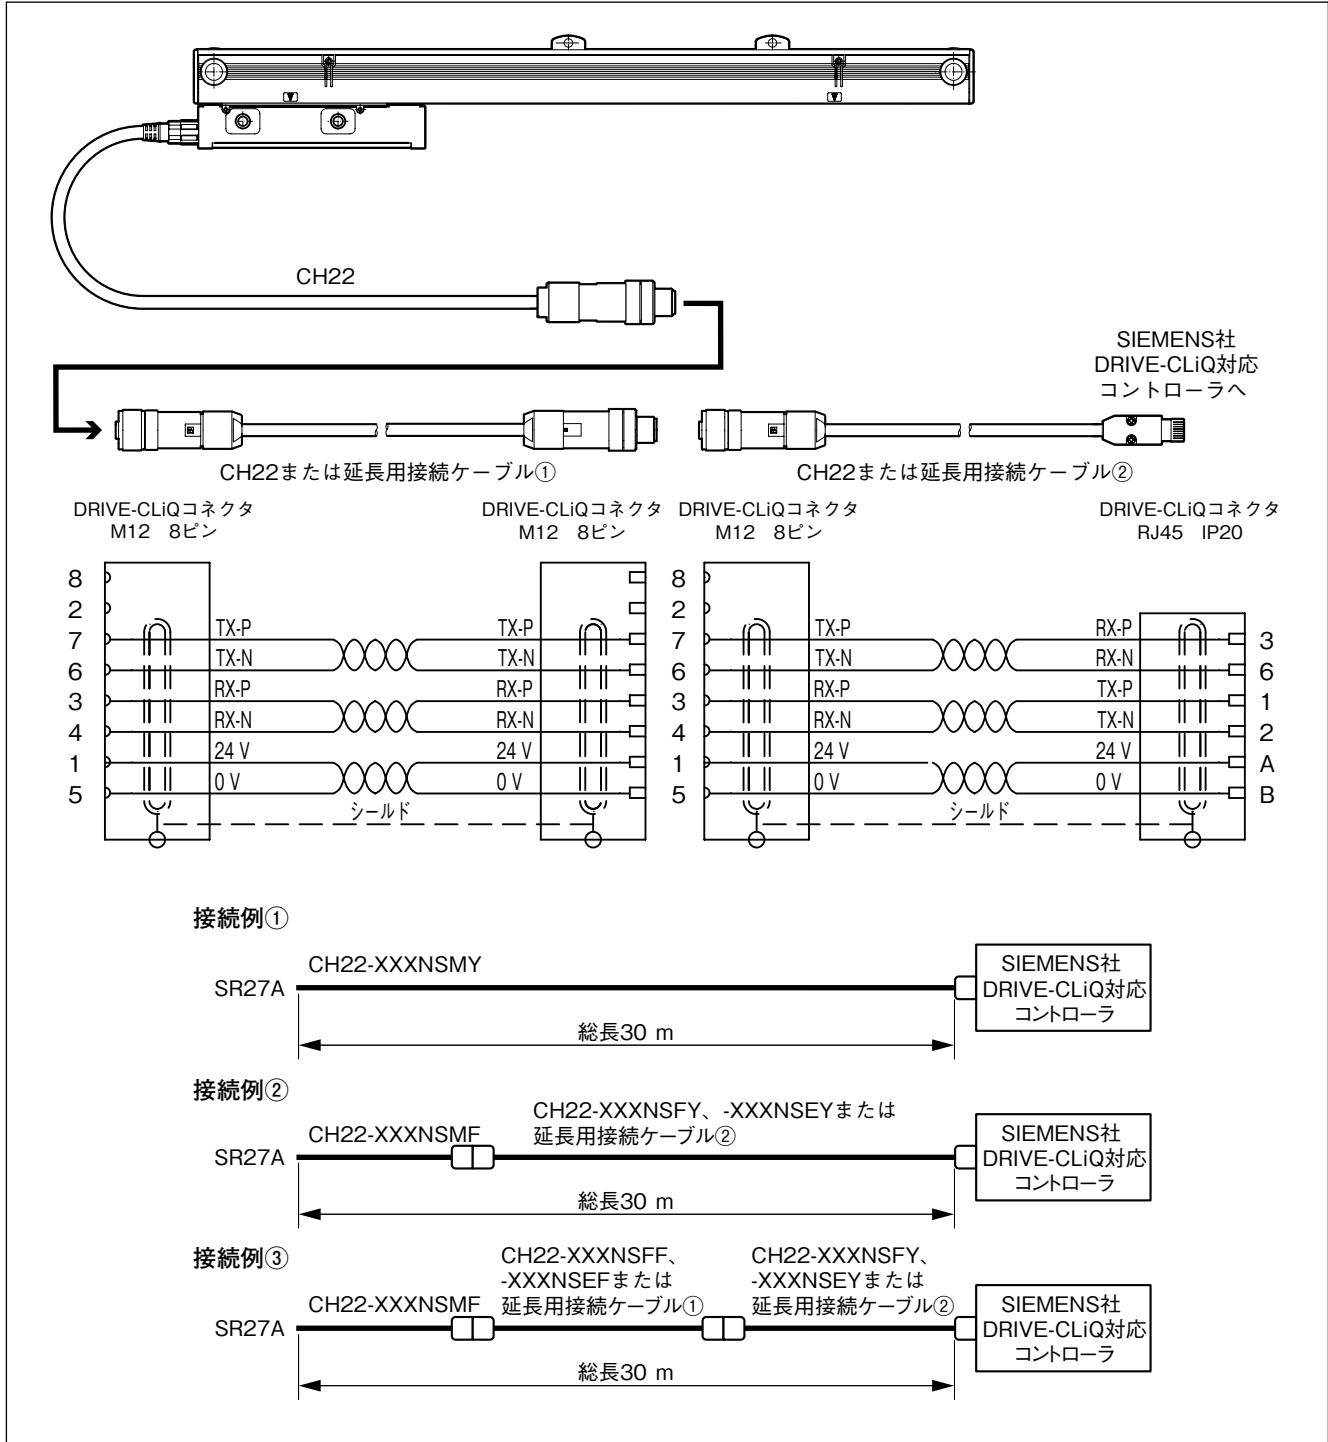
CH22

SIEMENS社
DRIVE-CLiQ対応
コントローラへ

CH22または延長用接続ケーブル①

CH22または延長用接続ケーブル②

DRIVE-CLiQコネクタ
M12　8ピン

DRIVE-CLiQコネクタ
M12　8ピン

DRIVE-CLiQコネクタ
M12　8ピン

DRIVE-CLiQコネクタ
RJ45　IP20

8
2
7
6
3
4
1
5

TX-P
TX-N
RX-P
RX-N
24 V
0 V

TX-P
TX-N
RX-P
RX-N
24 V
0 V

シールド

8
2
7
6
3
4
1
5

TX-P
TX-N
RX-P
RX-N
24 V
0 V

RX-P
RX-N
TX-P
TX-N
24 V
0 V

シールド

3
6
1
2
A
B

接続例①

SR27A

CH22-XXXNSMY

SIEMENS社
DRIVE-CLiQ対応
コントローラ

総長30 m

接続例②

SR27A

CH22-XXXNSMF

CH22-XXXNSFY、-XXXNSEYまたは
延長用接続ケーブル②

SIEMENS社
DRIVE-CLiQ対応
コントローラ

総長30 m

接続例③

SR27A

CH22-XXXNSMF

CH22-XXXNSFF、
-XXXNSEFまたは
延長用接続ケーブル①

CH22-XXXNSFY、
-XXXNSEYまたは
延長用接続ケーブル②

SIEMENS社
DRIVE-CLiQ対応
コントローラ

総長30 m